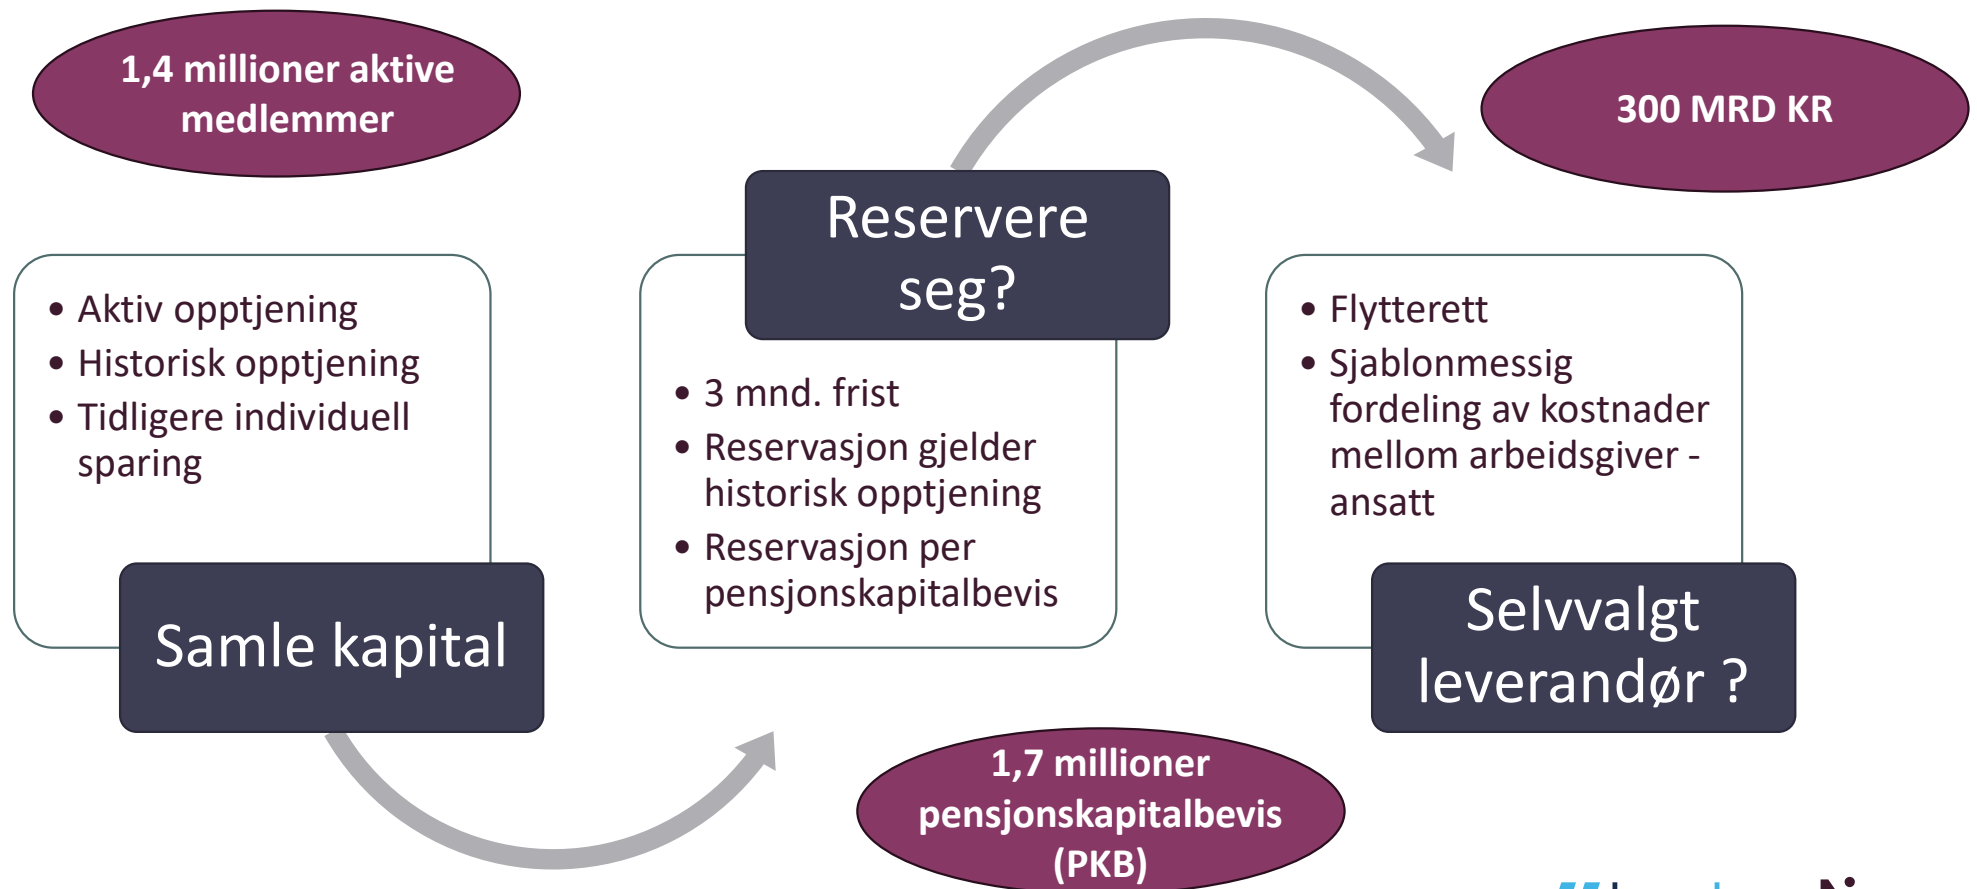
1,4 millioner aktive medlemmer

Reservere seg?

300 MRD KR

- Aktiv opptjening
- Historisk opptjening
- Tidligere individuell sparing

Samle kapital

- 3 mnd. frist
- Reservasjon gjelder historisk opptjening
- Reservasjon per pensjonskapitalbevis

- Flytterett
- Sjablonmessig fordeling av kostnader mellom arbeidsgiver - ansatt

Selvvalgt leverandør ?

1,7 millioner pensjonskapitalbevis (PKB)